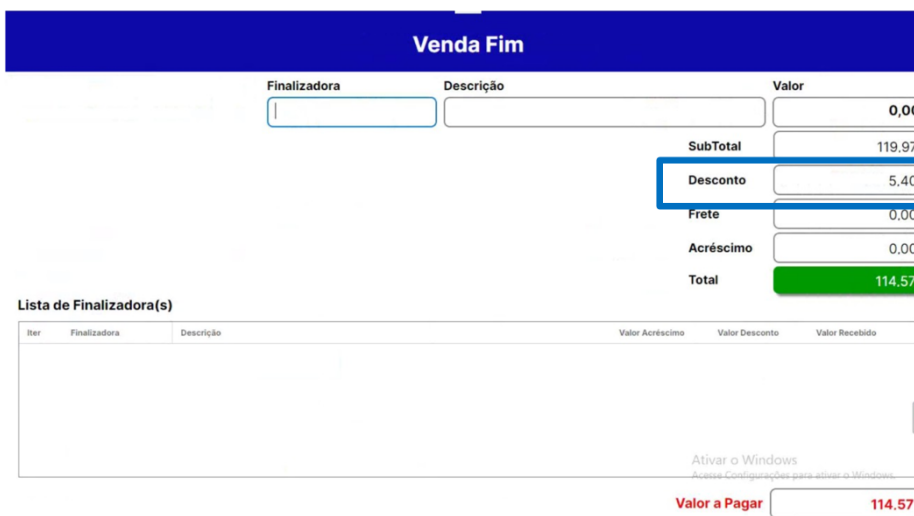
Venda Fim

Finalizadora

Descrição

Valor

0,00

SubTotal 119,97

Desconto 5,40

Frete 0,00

Acréscimo 0,00

Total 114,57

Lista de Finalizadora(s)

| Iter | Finalizadora | Descrição | Valor Acréscimo | Valor Desconto | Valor Recebido |
|---|---|---|---|---|---|

Ativar o Windows
Acesse Configurações para ativar o Windows.

Valor a Pagar 114,57